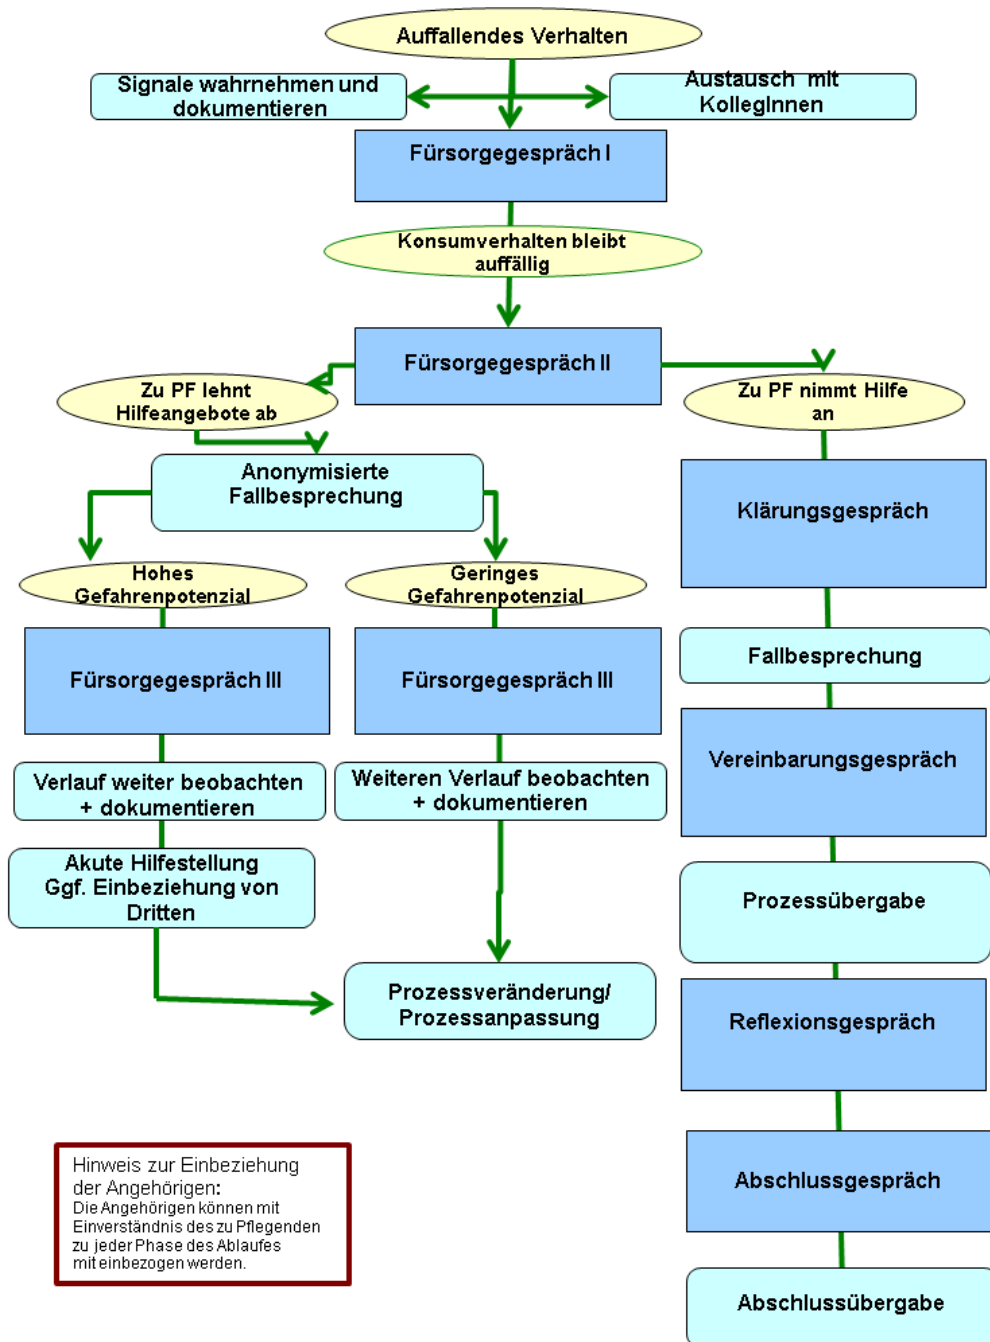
Auffallendes Verhalten

Signale wahrnehmen und dokumentieren

Austausch mit KollegInnen

Fürsorgegespräch I

Konsumverhalten bleibt auffällig

Fürsorgegespräch II

Zu PF lehnt Hilfeangebote ab

Zu PF nimmt Hilfe an

Anonymisierte Fallbesprechung

Klärungsgespräch

Hohes Gefahrenpotenzial

Geringes Gefahrenpotenzial

Fürsorgegespräch III

Fürsorgegespräch III

Fallbesprechung

Verlauf weiter beobachten + dokumentieren

Weiteren Verlauf beobachten + dokumentieren

Vereinbarungsgespräch

Akute Hilfestellung Ggf. Einbeziehung von Dritten

Prozessübergabe

Prozessveränderung/ Prozessanpassung

Reflexionsgespräch

Hinweis zur Einbeziehung der Angehörigen:
Die Angehörigen können mit Einverständnis des zu Pflegenden zu jeder Phase des Ablaufes mit einbezogen werden.

Abschlussgespräch

Abschlussübergabe